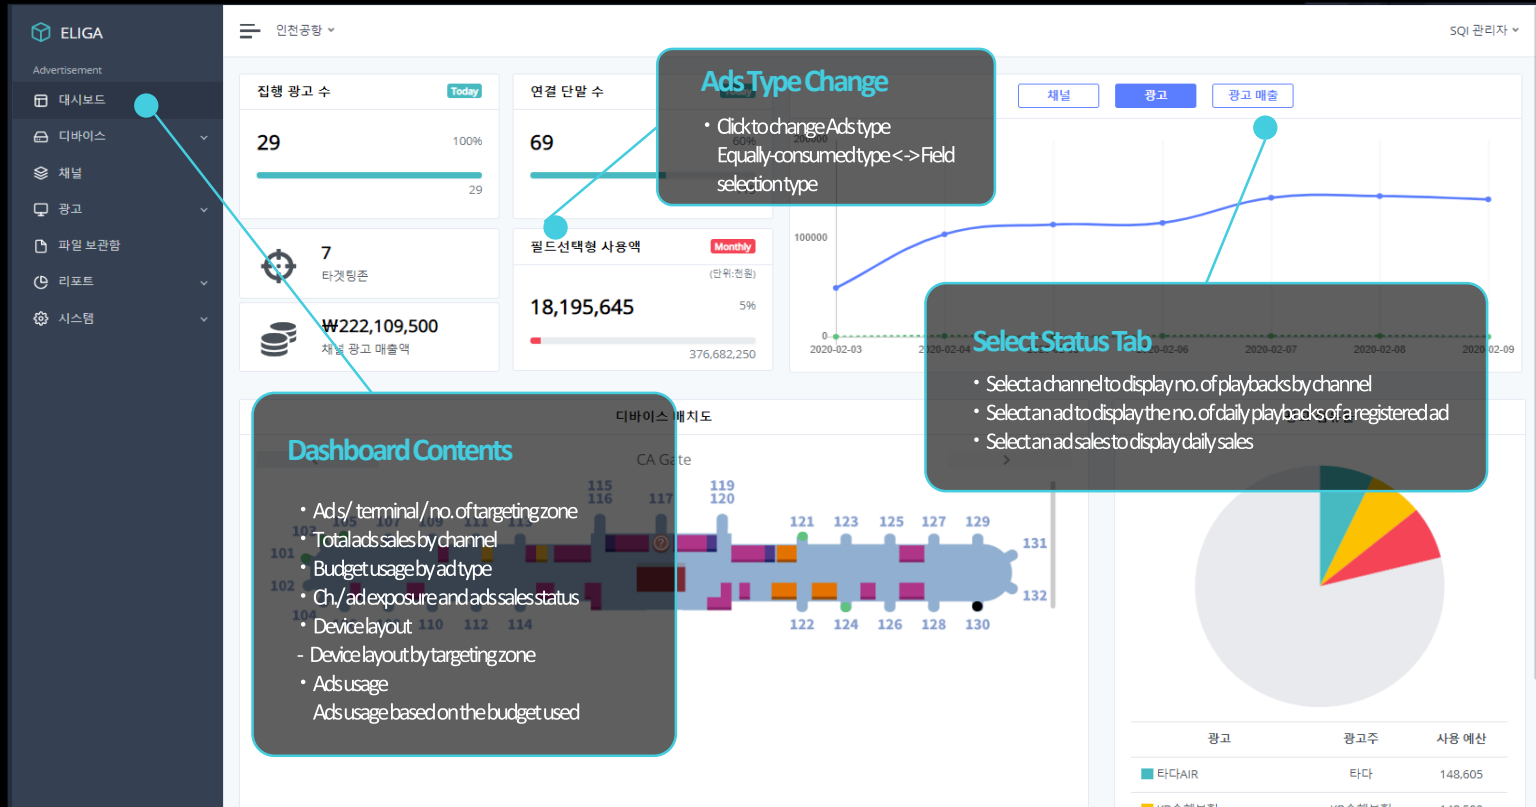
ELIGA

Advertisement

대시보드

디바이스

채널

광고

파일 보관함

리포트

시스템

인천공항

SQI 관리자

집행 광고 수 Today

29

100%

29

연결 단말 수

69

7

타겟팅존

₩222,109,500

채널 광고 매출액

필드선택형 사용액 Monthly

(단위:천원)

18,195,645

5%

376,682,250

채널

광고

광고 매출

100000

0

2020-02-03

2020-02-04

2020-02-06

2020-02-07

2020-02-08

2020-02-09

Ads Type Change

• Click to change Ads type
Equally-consumed type <-> Field selection type

Select Status Tab

• Select a channel to display no. of playbacks by channel
• Select an ad to display the no. of daily playbacks of a registered ad
• Select an ad sales to display daily sales

디바이스 배치도

CA Gate

Dashboard Contents

• Ads / terminal / no. of targeting zone
• Total ads sales by channel
• Budget usage by ad type
• Ch./ad exposure and ads sales status
• Device layout
- Device layout by targeting zone
• Ads usage
Ads usage based on the budget used

115 116 117 119 120 121 123 125 127 129 131 132 122 124 126 128 130 101 102 103 104 105 107 109 111 113 110 112 114

| 광고 | 광고주 | 사용 예산 |
|---|---|---|
| 타다AIR | 타다 | 148,605 |